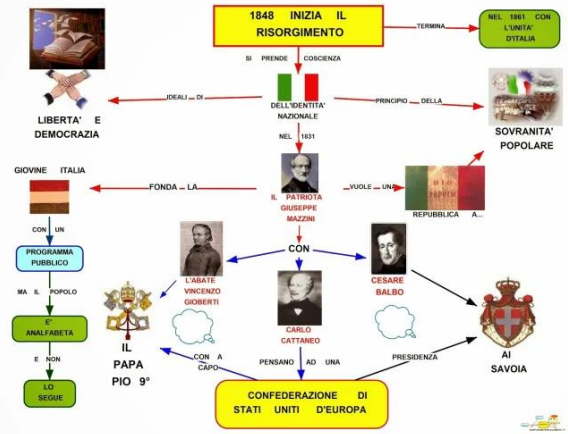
1848 INIZIA IL RISORGIMENTO

TERMINA

NEL 1861 CON L'UNITA' D'ITALIA

SI PRENDE COSCIENZA

IDEALI DI

LIBERTA' E DEMOCRAZIA

DELL'IDENTITA' NAZIONALE

PRINCIPIO DELLA

SOVRANITA' POPOLARE

NEL 1831

GIOVINE ITALIA

FONDA LA

IL PATRIOTA GIUSEPPE MAZZINI

VUOLE UNA

REPUBBLICA A...

CON UN

PROGRAMMA PUBBLICO

CON

L'ABATE VINCENZO GIOBERTI

CESARE BALBO

MA IL POPOLO

E' ANALFABETA

IL PAPA PIO 9°

CARLO CATTANEO

AI SAVOIA

E NON

LO SEGUE

CON A CAPO

PENSANO AD UNA

PRESIDENZA

CONFEDERAZIONE DI STATI UNITI D'EUROPA